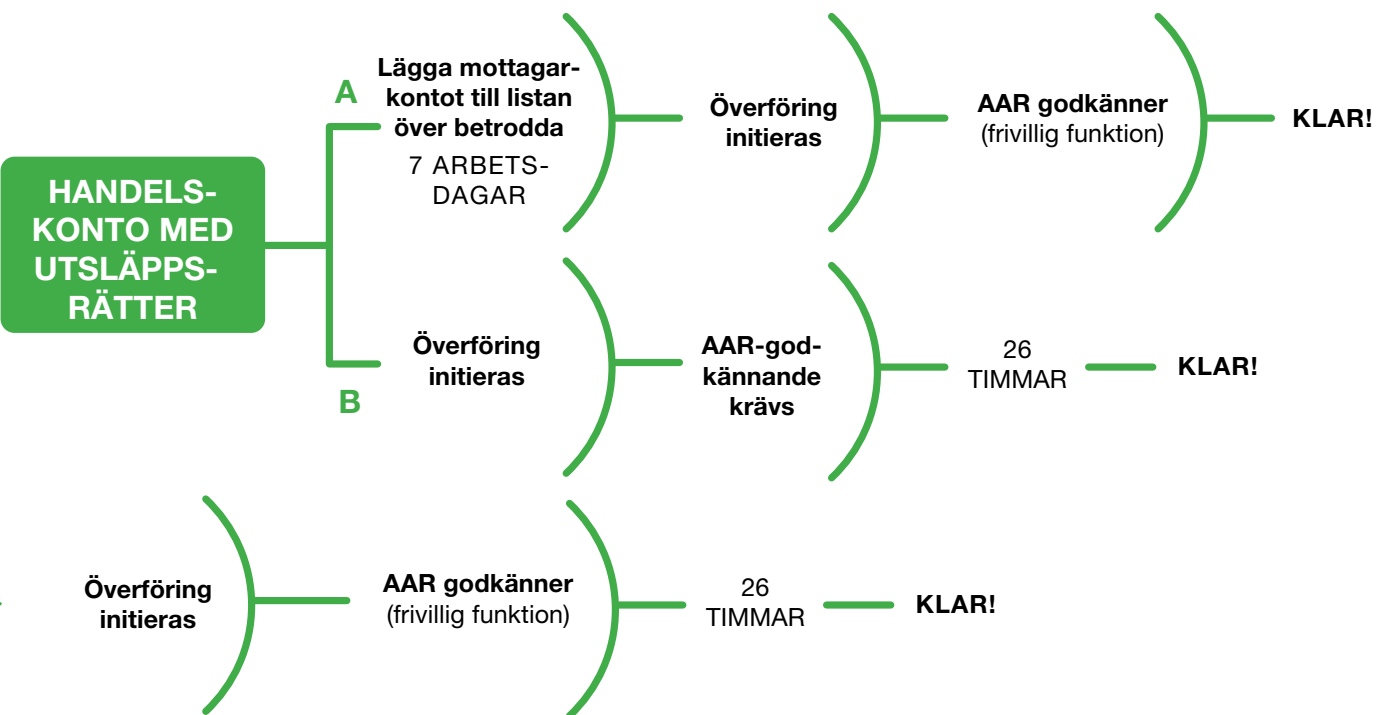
HANDELSKONTO MED UTSLÄPPSRÄTTER

A

Lägga mottagarkontot till listan över betrodda

7 ARBETSDAGAR

Överföring initieras

AAR godkänner (frivillig funktion)

KLAR!

B

Överföring initieras

AAR-godkännande krävs

26 TIMMAR

KLAR!

Överföring initieras

AAR godkänner (frivillig funktion)

26 TIMMAR

KLAR!